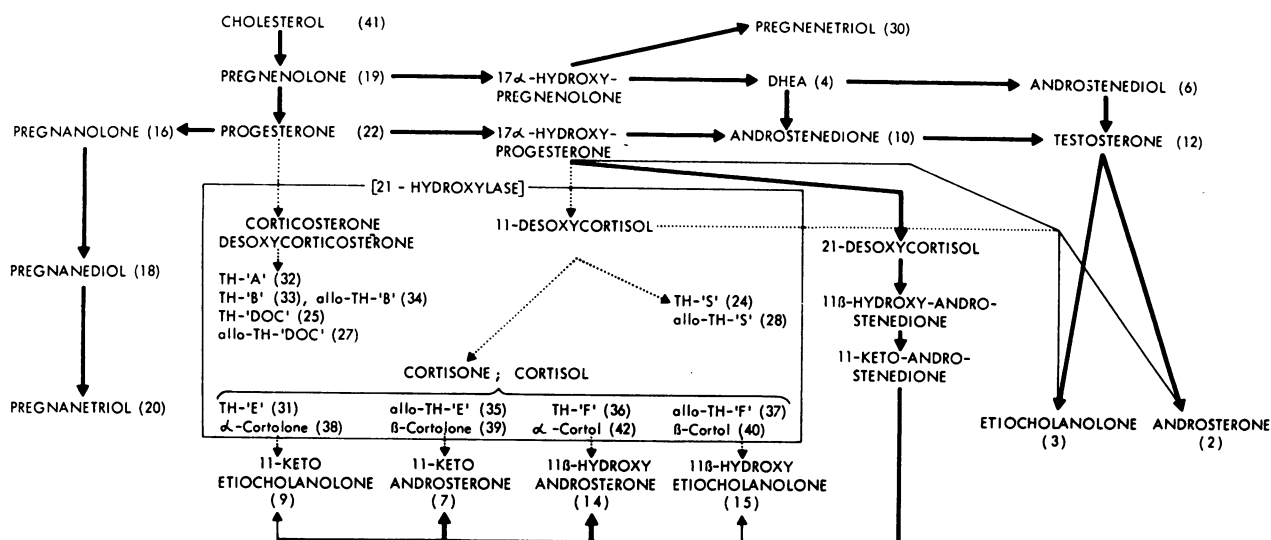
CHOLESTEROL (41)

PREGNETRIOL (30)

PREGNENOLONE (19)

17α-HYDROXY-PREGNENOLONE

DHEA (4)

ANDROSTENEDIOL (6)

PREGNANOLONE (16)

PROGESTERONE (22)

17α-HYDROXY-PROGESTERONE

ANDROSTENEDIONE (10)

TESTOSTERONE (12)

[21 - HYDROXYLASE]

CORTICOSTERONE DESOXYCORTICOSTERONE

11-DESOXYCORTISOL

21-DESOXYCORTISOL

PREGNANEDIOL (18)

TH-'A' (32)
TH-'B' (33), allo-TH-'B' (34)
TH-'DOC' (25)
allo-TH-'DOC' (27)

TH-'S' (24)
allo-TH-'S' (28)

11ß-HYDROXY-ANDROSTENEDIONE

11-KETO-ANDROSTENEDIONE

CORTISONE ; CORTISOL

PREGNANETRIOL (20)

TH-'E' (31)
α-Cortolone (38)

allo-TH-'E' (35)
ß-Cortolone (39)

TH-'F' (36)
α-Cortol (42)

allo-TH-'F' (37)
ß-Cortol (40)

ETIOCHOLANOLONE (3)

ANDROSTERONE (2)

11-KETO ETIOCHOLANOLONE (9)

11-KETO ANDROSTERONE (7)

11ß-HYDROXY ANDROSTERONE (14)

11ß-HYDROXY ETIOCHOLANOLONE (15)